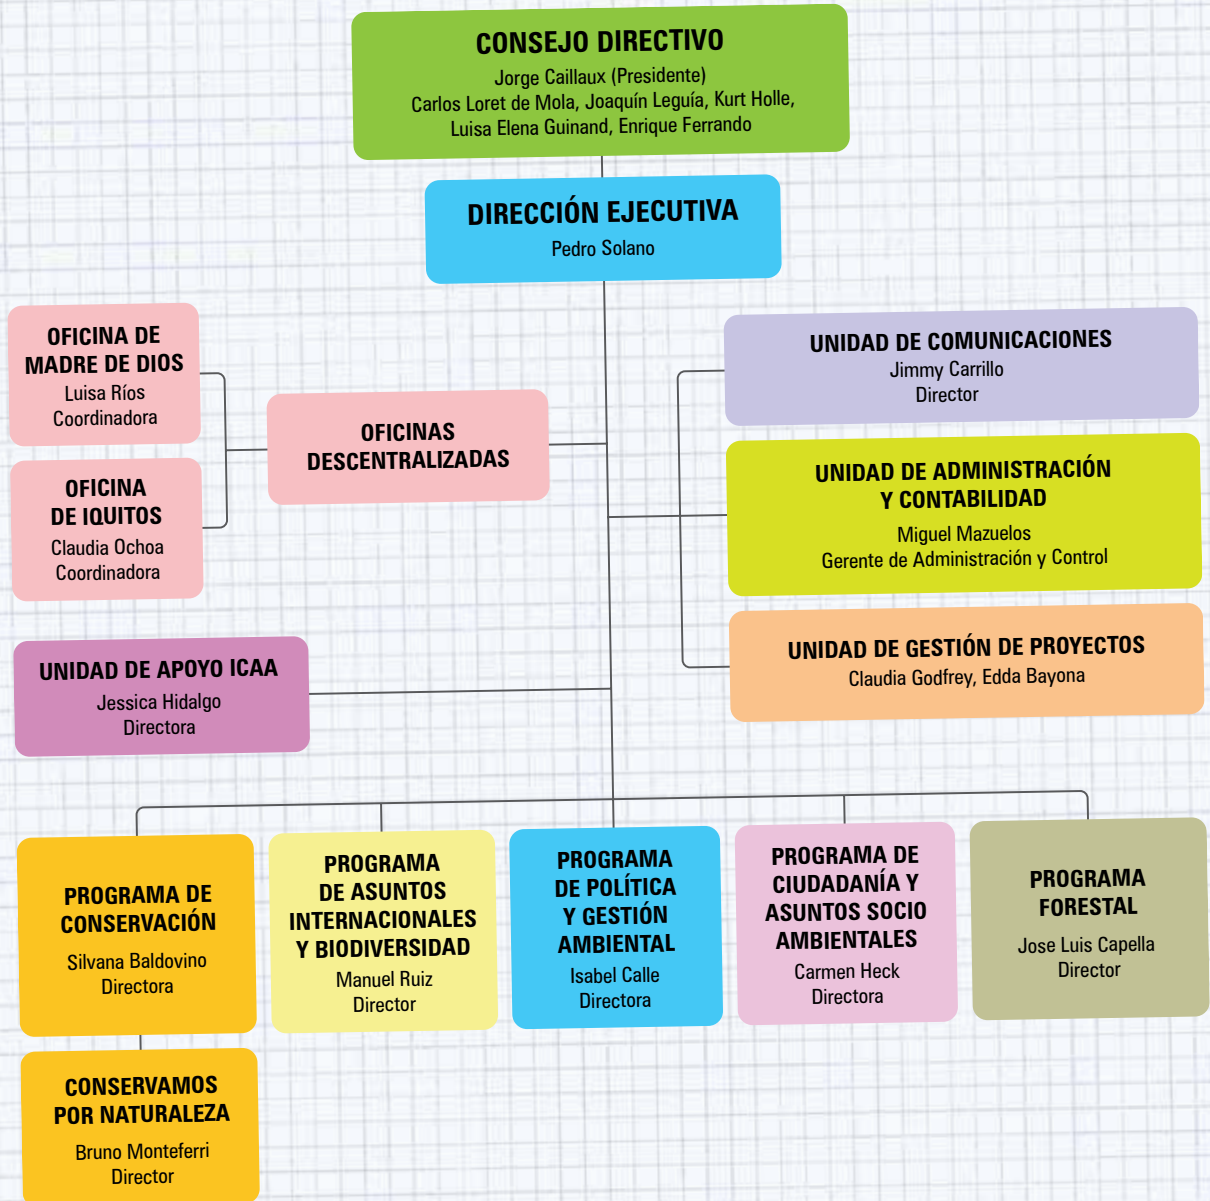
CONSEJO DIRECTIVO
Jorge Caillaux (Presidente)
Carlos Loret de Mola, Joaquín Leguía, Kurt Holle,
Luisa Elena Guinand, Enrique Ferrando

DIRECCIÓN EJECUTIVA
Pedro Solano

OFICINA DE MADRE DE DIOS
Luisa Ríos
Coordinadora

OFICINA DE IQUITOS
Claudia Ochoa
Coordinadora

OFICINAS DESCENTRALIZADAS

UNIDAD DE COMUNICACIONES
Jimmy Carrillo
Director

UNIDAD DE ADMINISTRACIÓN Y CONTABILIDAD
Miguel Mazuelos
Gerente de Administración y Control

UNIDAD DE GESTIÓN DE PROYECTOS
Claudia Godfrey, Edda Bayona

UNIDAD DE APOYO ICAA
Jessica Hidalgo
Directora

PROGRAMA DE CONSERVACIÓN
Silvana Baldovino
Directora

PROGRAMA DE ASUNTOS INTERNACIONALES Y BIODIVERSIDAD
Manuel Ruiz
Director

PROGRAMA DE POLÍTICA Y GESTIÓN AMBIENTAL
Isabel Calle
Directora

PROGRAMA DE CIUDADANÍA Y ASUNTOS SOCIO AMBIENTALES
Carmen Heck
Directora

PROGRAMA FORESTAL
Jose Luis Capella
Director

CONSERVAMOS POR NATURALEZA
Bruno Monteferri
Director